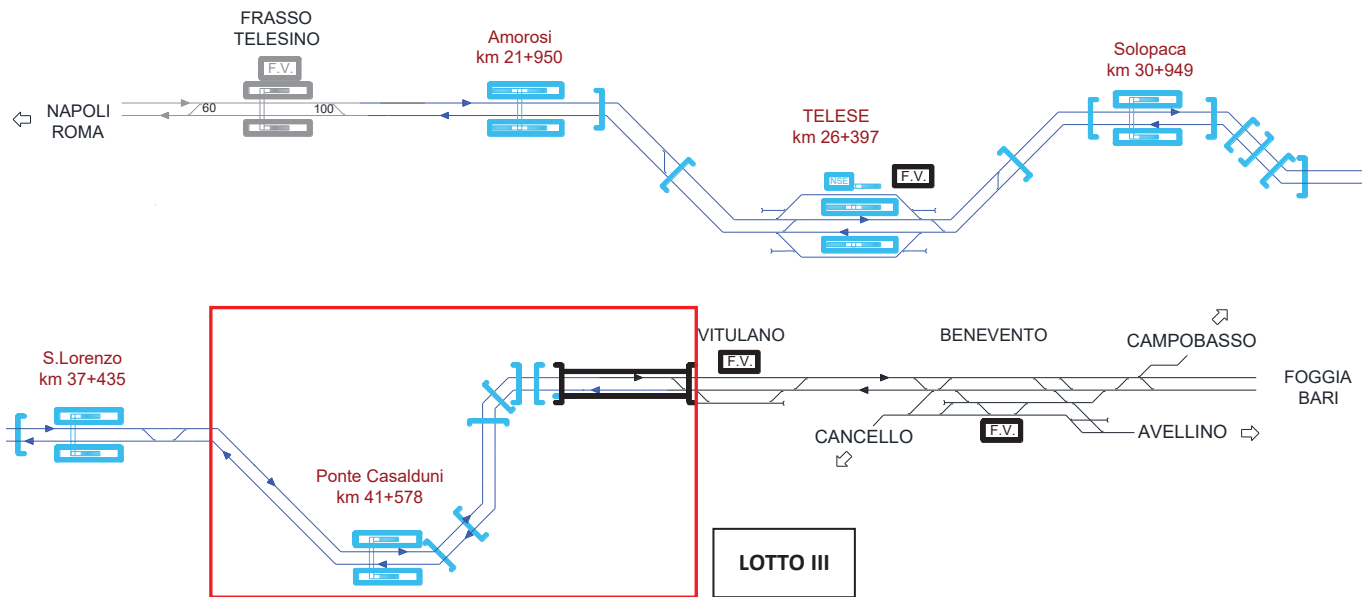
FRASSO TELESINO

F.V.

Amorosi
km 21+950

Solopaca
km 30+949

NAPOLI
ROMA

60

100

TELESE
km 26+397

NSE

F.V.

S.Lorenzo
km 37+435

VITULANO

F.V.

BENEVENTO

CAMPOBASSO

FOGGIA
BARI

CANCELLO

F.V.

AVELLINO

Ponte Casalduni
km 41+578

LOTTO III